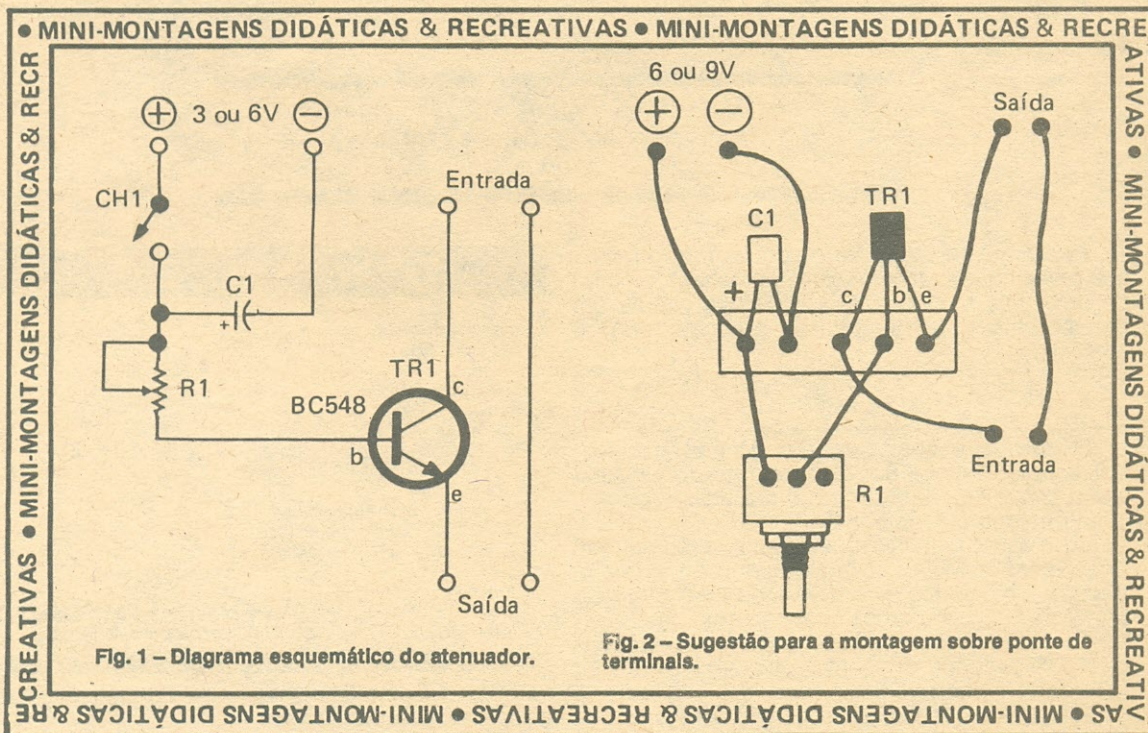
• MINI-MONTAGENS DIDÁTICAS & RECREATIVAS • MINI-MONTAGENS DIDÁTICAS & RECREATIVAS • MINI-MONTAGENS DIDÁTICAS & RECREATIVAS • MINI-MONTAGENS DIDÁTICAS & RECREATIVAS • MINI-MONTAGENS DIDÁTICAS & RECREATIVAS • MINI-MONTAGENS DIDÁTICAS & RECR

$\oplus$ 3 ou 6V $\ominus$

CH1

C1

R1

TR1

BC548

c

b

e

Entrada

Saída

Fig. 1 – Diagrama esquemático do atenuador.

6 ou 9V

$\oplus$ $\ominus$

C1

TR1

+

c b e

Saída

Entrada

R1

Fig. 2 – Sugestão para a montagem sobre ponte de terminais.